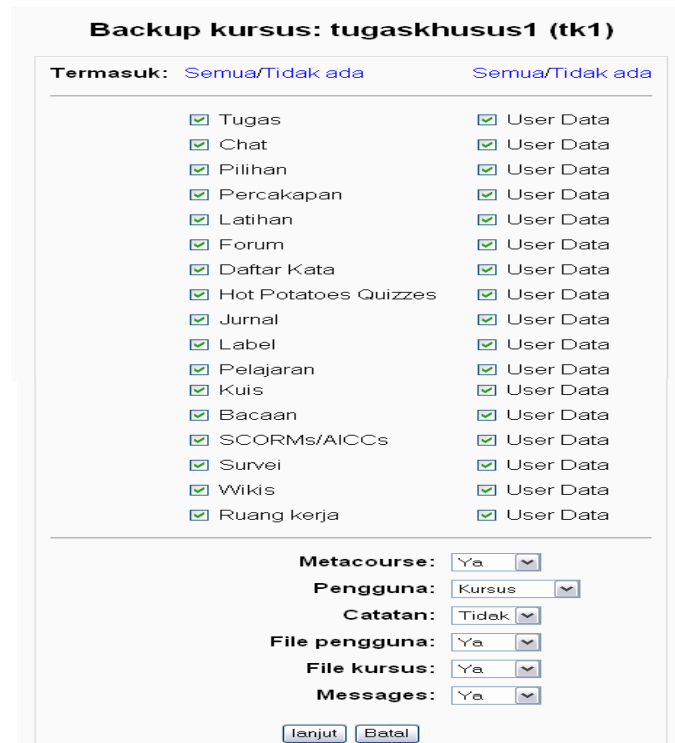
Backup kursus: tugaskhusus1 (tk1)

Termasuk: Semua/Tidak ada Semua/Tidak ada

| | |
|---|---|
| Tugas | User Data |
| Chat | User Data |
| Pilihan | User Data |
| Percakapan | User Data |
| Latihan | User Data |
| Forum | User Data |
| Daftar Kata | User Data |
| Hot Potatoes Quizzes | User Data |
| Jurnal | User Data |
| Label | User Data |
| Pelajaran | User Data |
| Kuis | User Data |
| Bacaan | User Data |
| SCORMs/AICCs | User Data |
| Survei | User Data |
| Wikis | User Data |
| Ruang kerja | User Data |

Metacourse: Ya
Pengguna: Kursus
Catatan: Tidak
File pengguna: Ya
File kursus: Ya
Messages: Ya

lanjut Batal